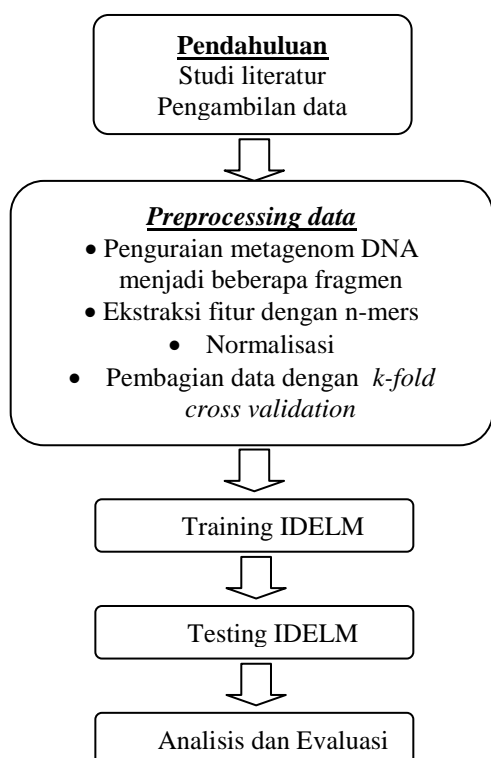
Pendahuluan
Studi literatur
Pengambilan data

Preprocessing data
• Penguraian metagenom DNA menjadi beberapa fragmen
• Ekstraksi fitur dengan n-mers
• Normalisasi
• Pembagian data dengan k-fold cross validation

Training IDELM

Testing IDELM

Analisis dan Evaluasi